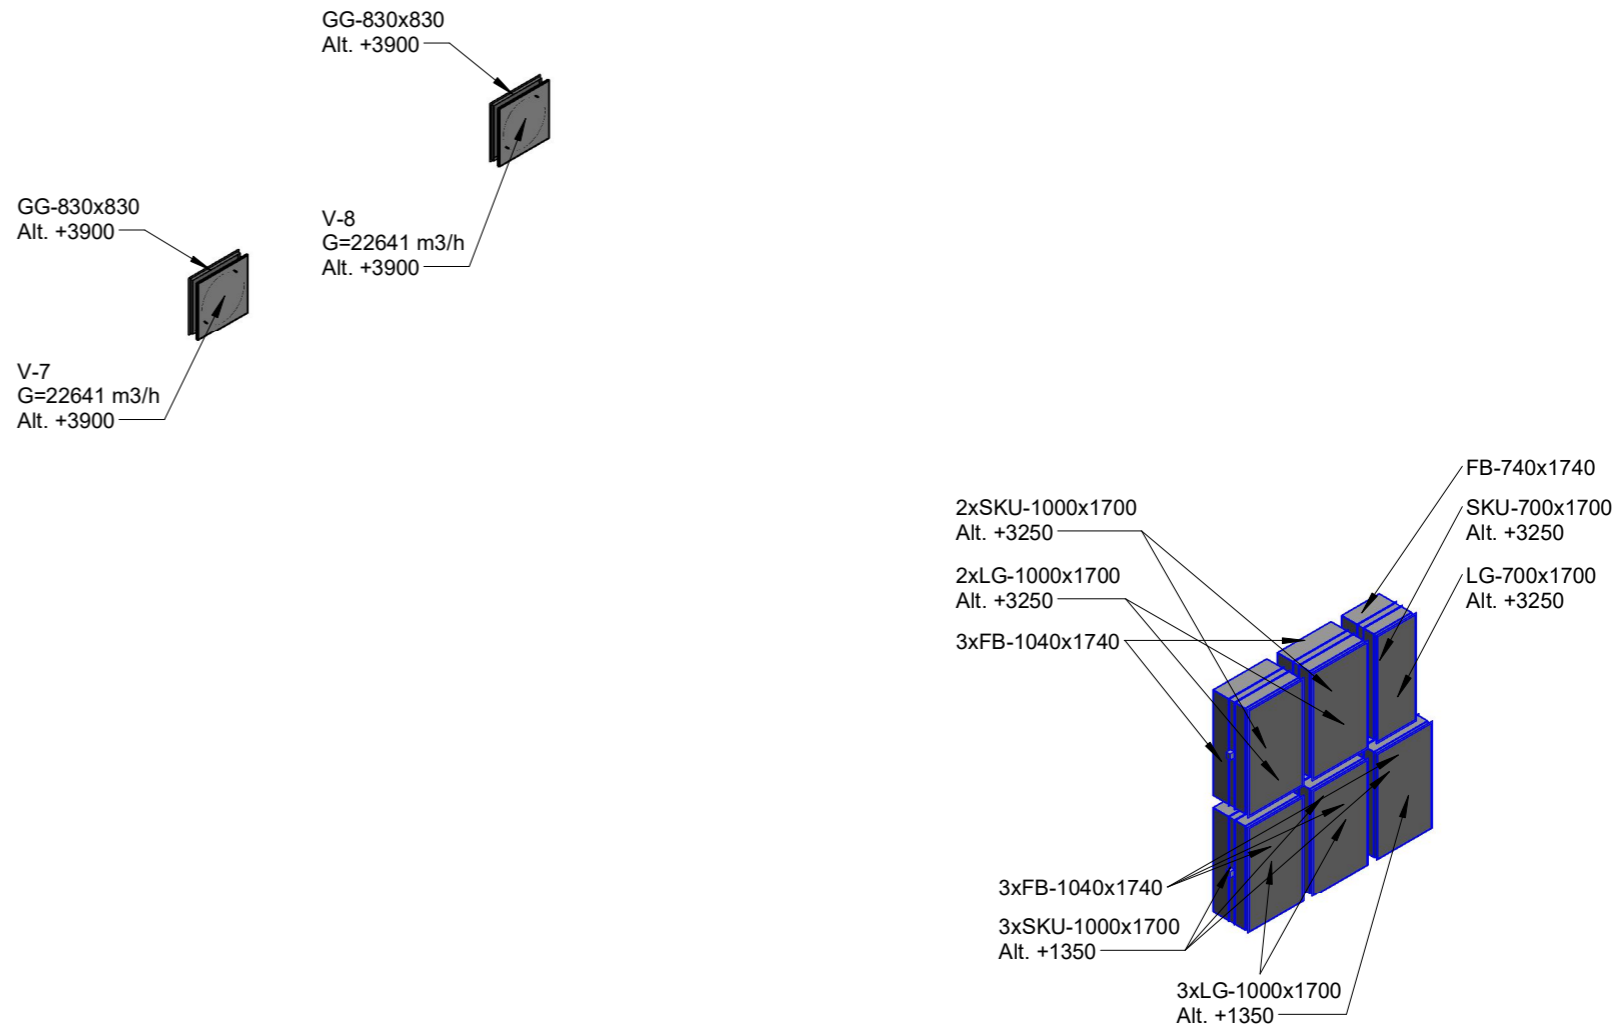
GG-830x830
Alt. +3900

V-8
G=22641 m3/h
Alt. +3900

GG-830x830
Alt. +3900

V-7
G=22641 m3/h
Alt. +3900

FB-740x1740

2xSKU-1000x1700
Alt. +3250

SKU-700x1700
Alt. +3250

2xLG-1000x1700
Alt. +3250

LG-700x1700
Alt. +3250

3xFB-1040x1740

3xFB-1040x1740

3xSKU-1000x1700
Alt. +1350

3xLG-1000x1700
Alt. +1350